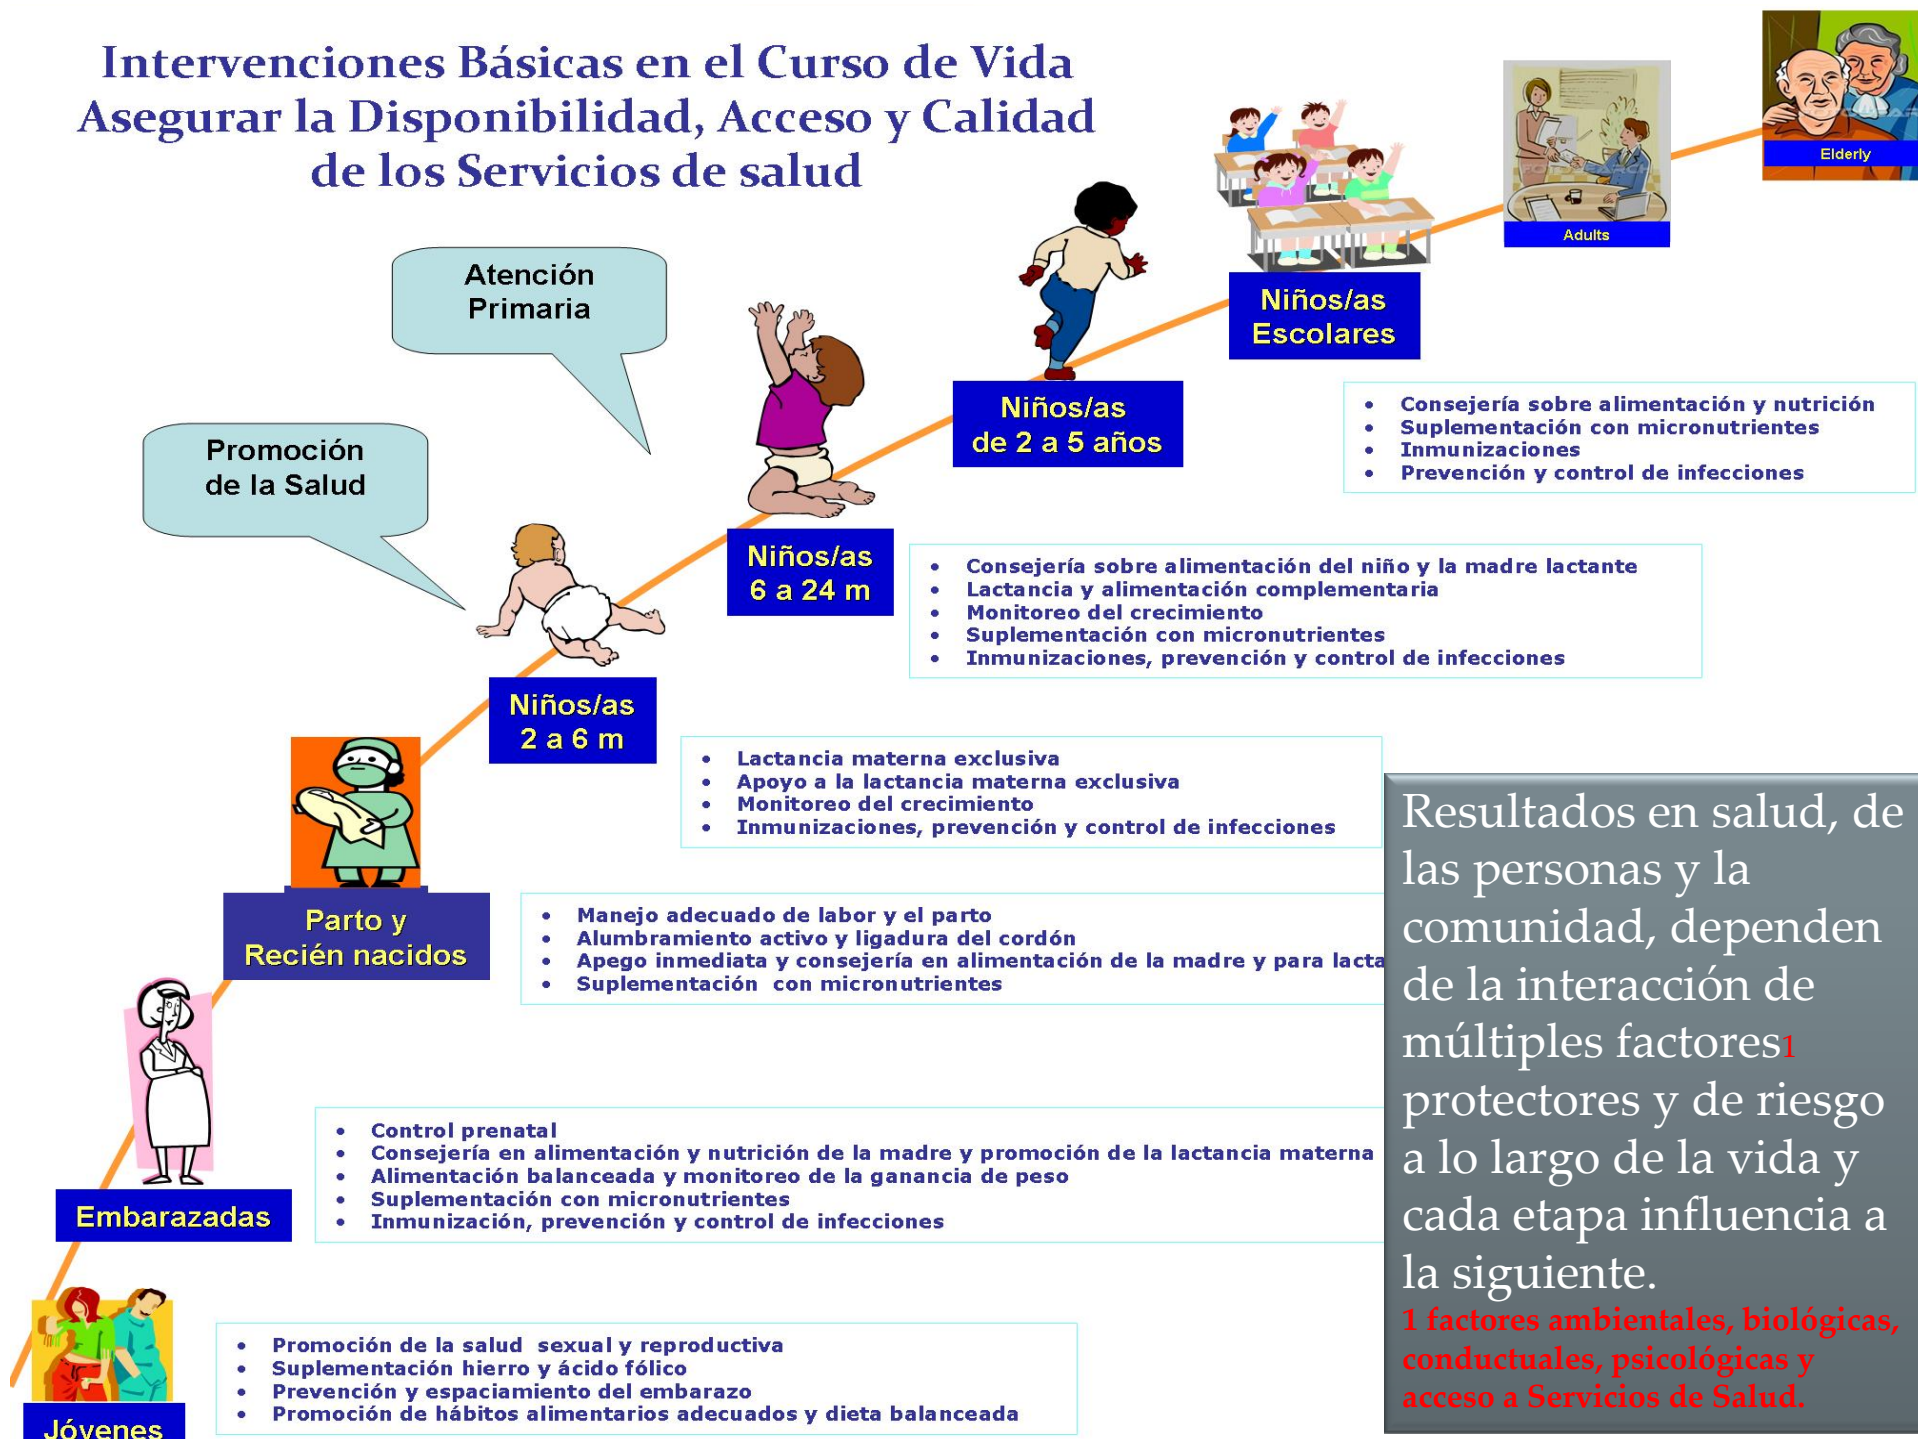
Intervenciones Básicas en el Curso de Vida
Asegurar la Disponibilidad, Acceso y Calidad de los Servicios de salud

Atención Primaria

Promoción de la Salud

Elderly

Adults

Niños/as Escolares

- Consejería sobre alimentación y nutrición
- Suplementación con micronutrientes
- Inmunizaciones
- Prevención y control de infecciones

Niños/as de 2 a 5 años

Niños/as 6 a 24 m

- Consejería sobre alimentación del niño y la madre lactante
- Lactancia y alimentación complementaria
- Monitoreo del crecimiento
- Suplementación con micronutrientes
- Inmunizaciones, prevención y control de infecciones

Niños/as 2 a 6 m

- Lactancia materna exclusiva
- Apoyo a la lactancia materna exclusiva
- Monitoreo del crecimiento
- Inmunizaciones, prevención y control de infecciones

Parto y Recién nacidos

- Manejo adecuado de labor y el parto
- Alumbramiento activo y ligadura del cordón
- Apego inmediata y consejería en alimentación de la madre y para lacta
- Suplementación con micronutrientes

Embarazadas

- Control prenatal
- Consejería en alimentación y nutrición de la madre y promoción de la lactancia materna
- Alimentación balanceada y monitoreo de la ganancia de peso
- Suplementación con micronutrientes
- Inmunización, prevención y control de infecciones

Jóvenes

- Promoción de la salud sexual y reproductiva
- Suplementación hierro y ácido fólico
- Prevención y espaciamiento del embarazo
- Promoción de hábitos alimentarios adecuados y dieta balanceada

Resultados en salud, de las personas y la comunidad, dependen de la interacción de múltiples factores1 protectores y de riesgo a lo largo de la vida y cada etapa influencia a la siguiente.
1 factores ambientales, biológicas, conductuales, psicológicas y acceso a Servicios de Salud.